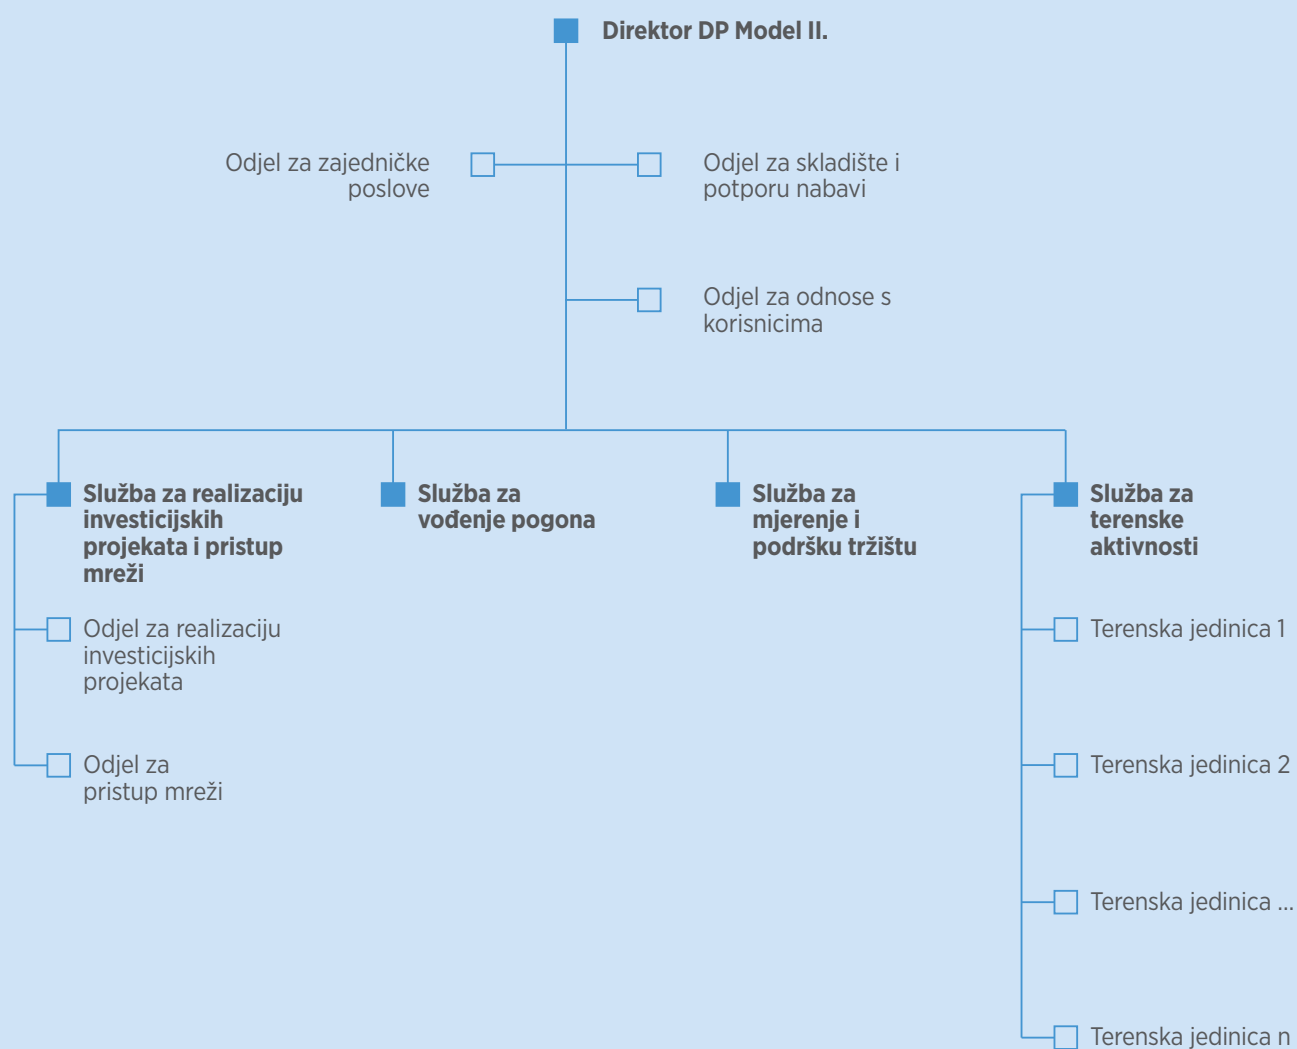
Direktor DP Model II.

Odjel za zajedničke poslove

Odjel za skladište i potporu nabavi

Odjel za odnose s korisnicima

Služba za realizaciju investicijskih projekata i pristup mreži

Odjel za realizaciju investicijskih projekata

Odjel za pristup mreži

Služba za vođenje pogona

Služba za mjerenje i podršku tržištu

Služba za terenske aktivnosti

Terenska jedinica 1

Terenska jedinica 2

Terenska jedinica ...

Terenska jedinica n